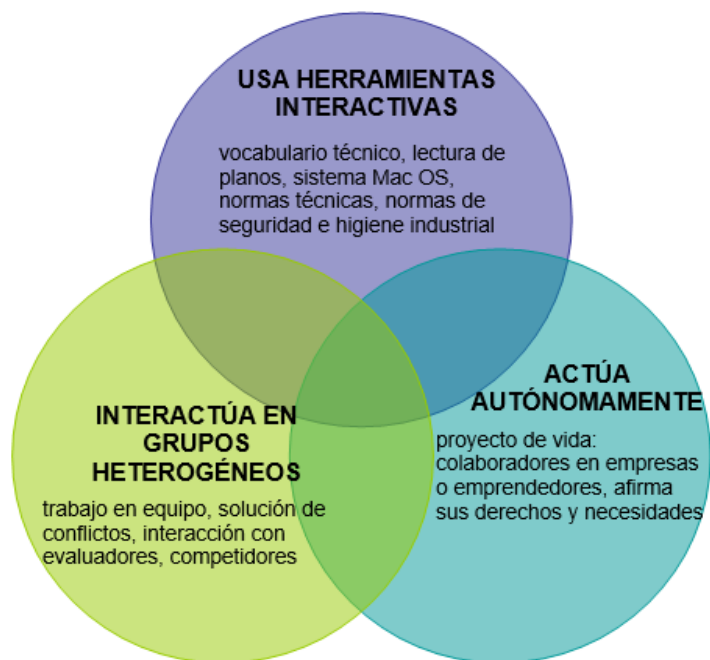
USA HERRAMIENTAS INTERACTIVAS

vocabulario técnico, lectura de planos, sistema Mac OS, normas técnicas, normas de seguridad e higiene industrial

INTERACTÚA EN GRUPOS HETEROGÉNEOS

trabajo en equipo, solución de conflictos, interacción con evaluadores, competidores

ACTÚA AUTÓNOMAMENTE

proyecto de vida: colaboradores en empresas o emprendedores, afirma sus derechos y necesidades